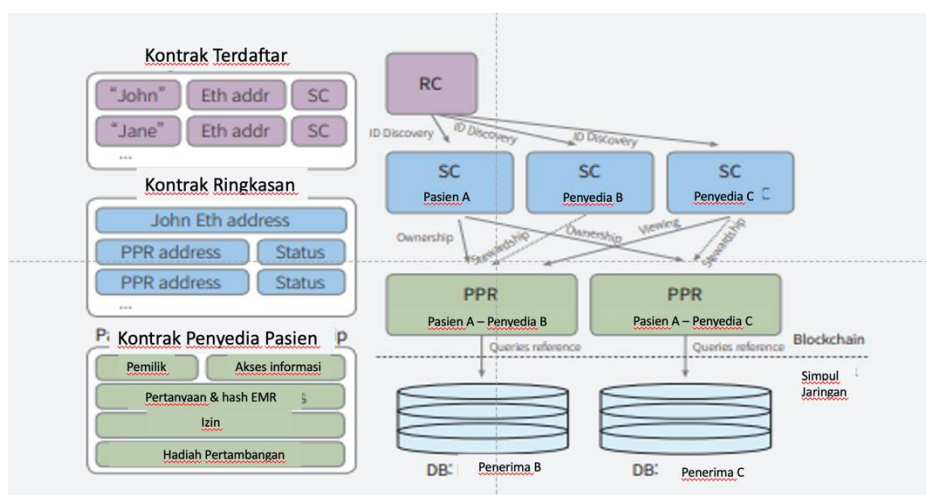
Kontrak Terdaftar

"John" Eth addr SC

"Jane" Eth addr SC

...

Kontrak Ringkasan

John Eth address

PPR address Status

PPR address Status

...

Kontrak Penyedia Pasien

Pemilik Akses informasi

Pertanyaan & hash EMR

Izin

Hadiah Pertambangan

RC

ID Discovery

ID Discovery

ID Discovery

SC
Pasien A

SC
Penyedia B

SC
Penyedia C

Ownership

Stewardship

Ownership

Viewing

Stewardship

PPR
Pasien A – Penyedia B

PPR
Pasien A – Penyedia C

Blockchain

Queries reference

Queries reference

Simpul Jaringan

DB: Penerima B

DB: Penerima C